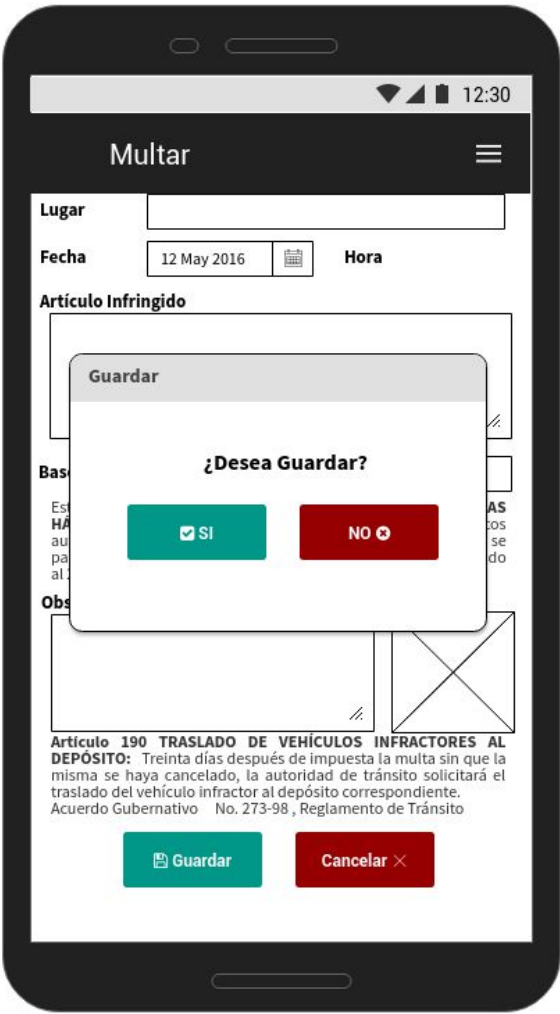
12:30

Multar

Lugar

Fecha 12 May 2016 Hora

Artículo Infringido

Guardar

¿Desea Guardar?

SI NO

Bas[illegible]

Est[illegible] AS HÁ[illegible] tos au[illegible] se pa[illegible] do al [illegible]

Obs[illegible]

Artículo 190 TRASLADO DE VEHÍCULOS INFRACTORES AL DEPÓSITO: Treinta días después de impuesta la multa sin que la misma se haya cancelado, la autoridad de tránsito solicitará el traslado del vehículo infractor al depósito correspondiente. Acuerdo Gubernativo No. 273-98 , Reglamento de Tránsito

Guardar Cancelar ×